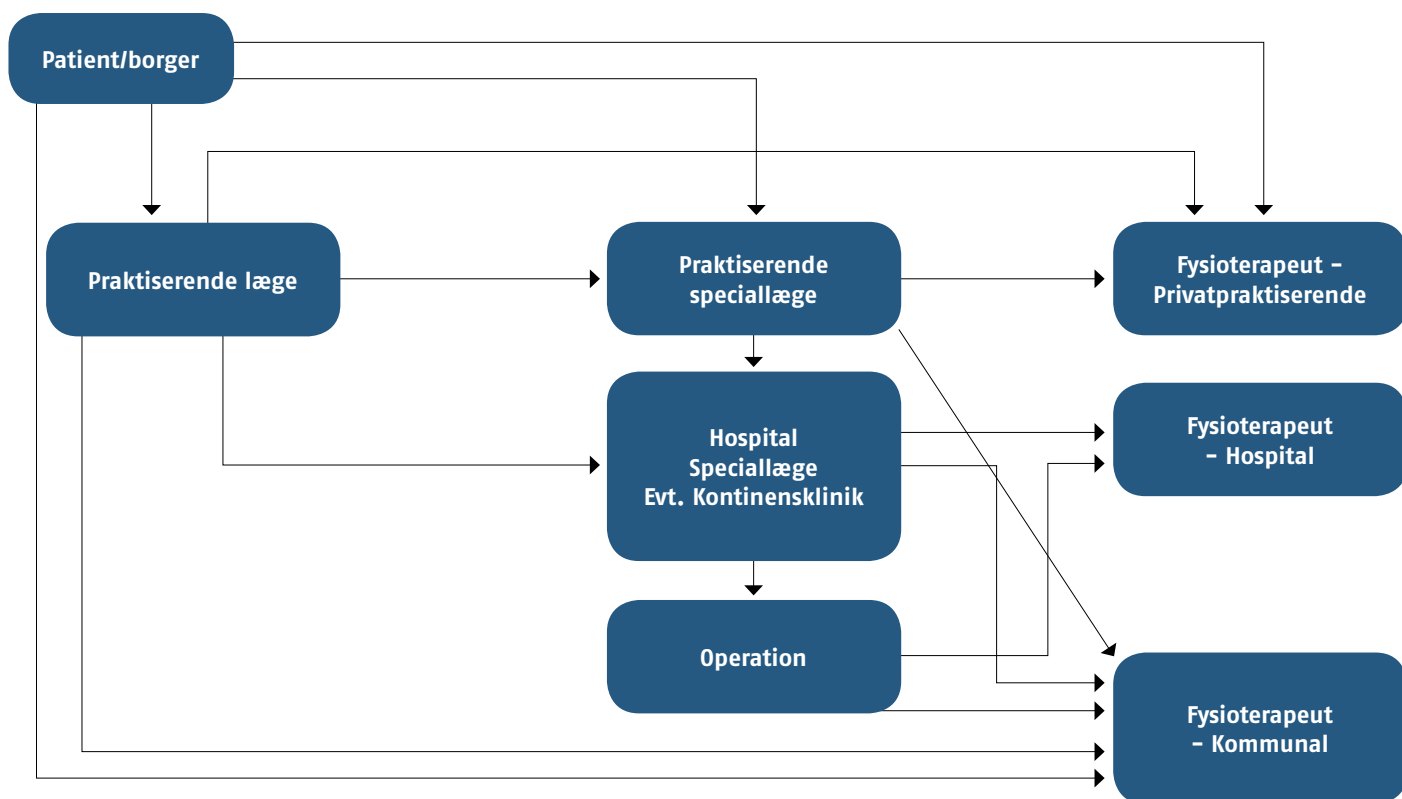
Patient/borger

Praktiserende læge

Praktiserende speciallæge

Fysioterapeut – Privatpraktiserende

Hospital
Speciallæge
Evt. Kontinensklinik

Fysioterapeut – Hospital

Operation

Fysioterapeut – Kommunal